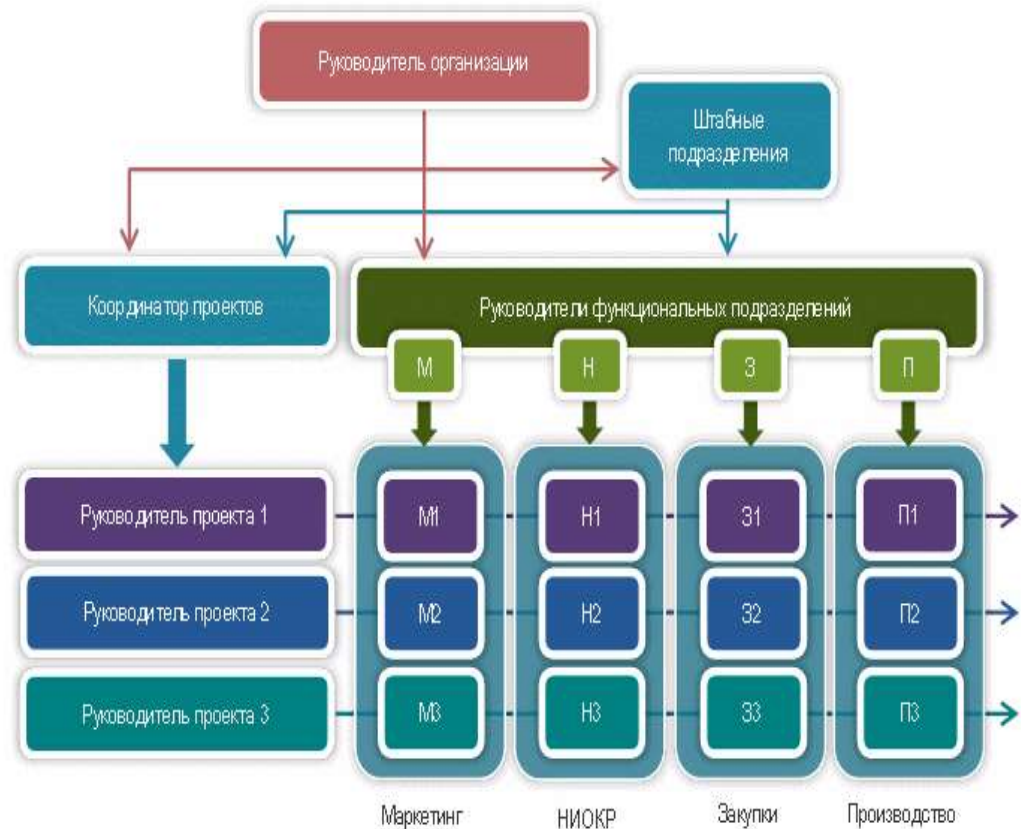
Руководитель организации

Штабные подразделения

Координатор проектов

Руководители функциональных подразделений

М

Н

З

П

Руководитель проекта 1

М1

Н1

З1

П1

Руководитель проекта 2

М2

Н2

З2

П2

Руководитель проекта 3

М3

Н3

З3

П3

Маркетинг

НИОКР

Закупки

Производство